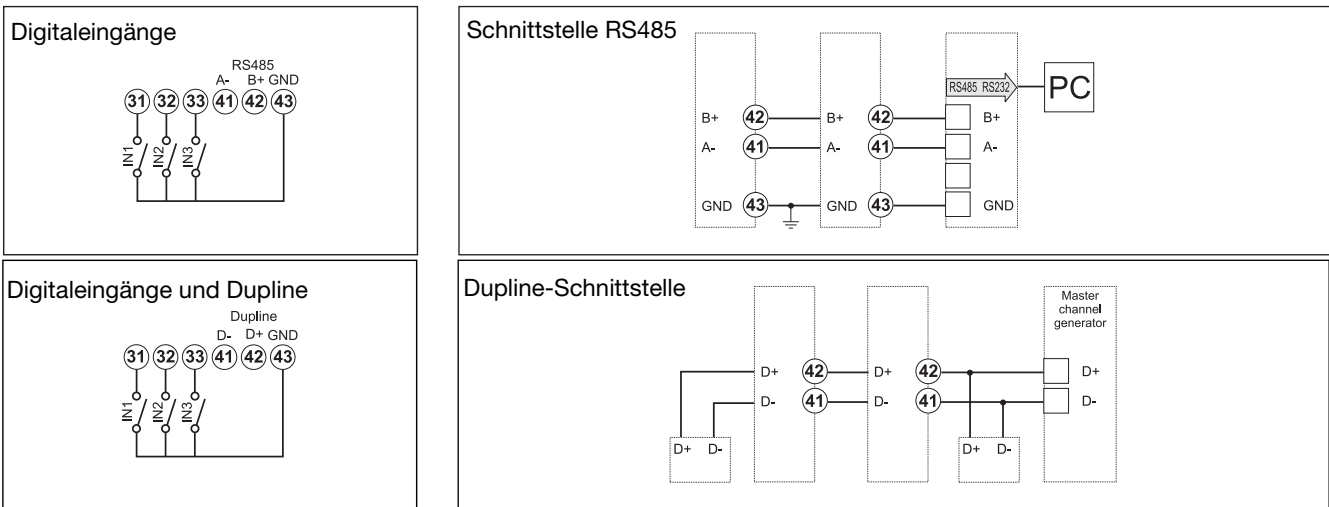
Digitaleingänge

RS485
A- B+ GND
31 32 33 41 42 43
IN1 IN2 IN3

Schnittstelle RS485

RS485 RS232
PC
B+ 42 B+ 42 B+
A- 41 A- 41 A-
GND 43 GND 43 GND

Digitaleingänge und Dupline

Dupline
D- D+ GND
31 32 33 41 42 43
IN1 IN2 IN3

Dupline-Schnittstelle

Master channel generator
D+ 42 D+ 42 D+
D- 41 D- 41 D-
D+ D- D+ D-